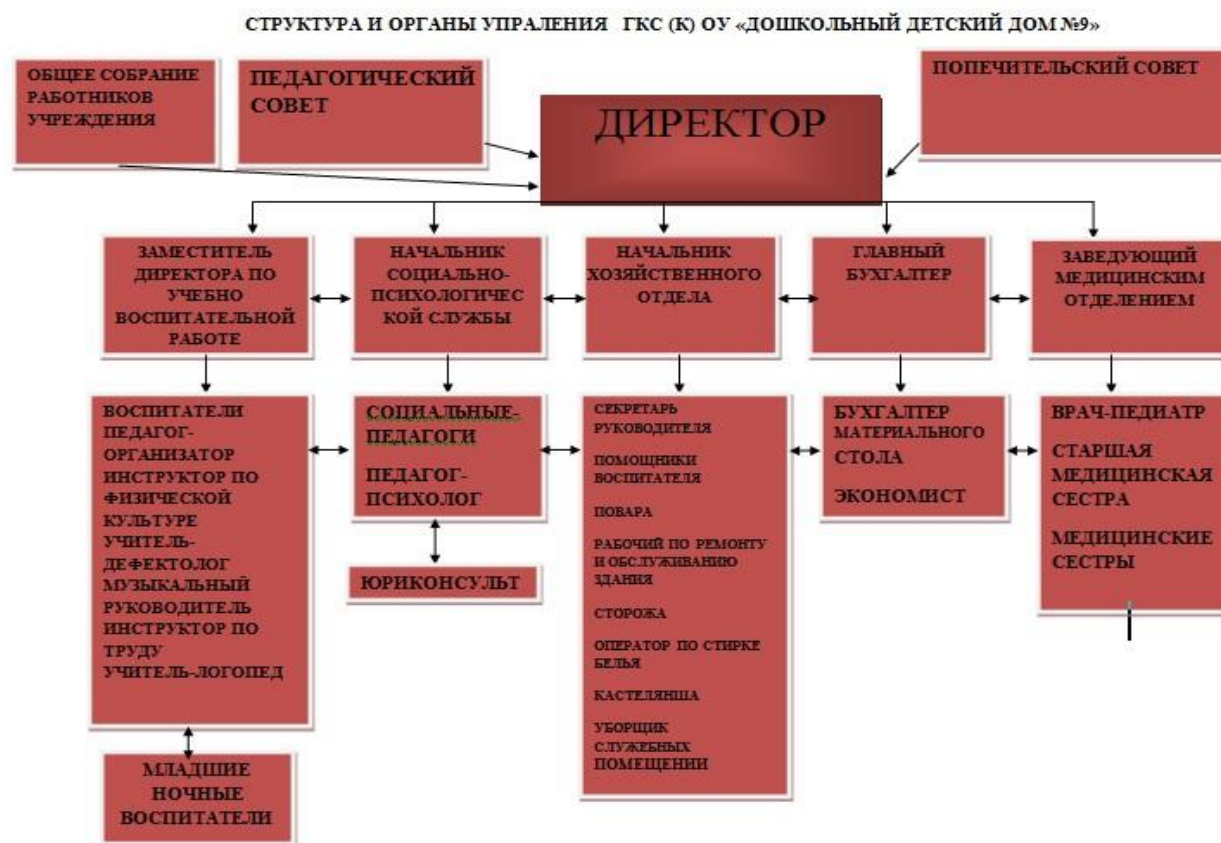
СТРУКТУРА И ОРГАНЫ УПРАЛЕНИЯ ГКС (К) ОУ «ДОШКОЛЬНЫЙ ДЕТСКИЙ ДОМ №9»

ОБЩЕЕ СОБРАНИЕ РАБОТНИКОВ УЧРЕЖДЕНИЯ

ПЕДАГОГИЧЕСКИЙ СОВЕТ

ДИРЕКТОР

ПОПЕЧИТЕЛЬСКИЙ СОВЕТ

ЗАМЕСТИТЕЛЬ ДИРЕКТОРА ПО УЧЕБНО ВОСПИТАТЕЛЬНОЙ РАБОТЕ

НАЧАЛЬНИК СОЦИАЛЬНО-ПСИХОЛОГИЧЕСКОЙ СЛУЖБЫ

НАЧАЛЬНИК ХОЗЯЙСТВЕННОГО ОТДЕЛА

ГЛАВНЫЙ БУХГАЛТЕР

ЗАВЕДУЮЩИЙ МЕДИЦИНСКИМ ОТДЕЛЕНИЕМ

ВОСПИТАТЕЛИ
ПЕДАГОГ-ОРГАНИЗАТОР
ИНСТРУКТОР ПО ФИЗИЧЕСКОЙ КУЛЬТУРЕ
УЧИТЕЛЬ-ДЕФЕКТОЛОГ
МУЗЫКАЛЬНЫЙ РУКОВОДИТЕЛЬ
ИНСТРУКТОР ПО ТРУДУ
УЧИТЕЛЬ-ЛОГОПЕД

СОЦИАЛЬНЫЕ-ПЕДАГОГИ

ПЕДАГОГ-ПСИХОЛОГ

ЮРИКОНСУЛЬТ

СЕКРЕТАРЬ РУКОВОДИТЕЛЯ

ПОМОЩНИКИ ВОСПИТАТЕЛЯ

ПОВАРА

РАБОЧИЙ ПО РЕМОНТУ И ОБСЛУЖИВАНИЮ ЗДАНИЯ

СТОРОЖА

ОПЕРАТОР ПО СТИРКЕ БЕЛЬЯ

КАСТЕЛЯНША

УБОРЩИК СЛУЖЕБНЫХ ПОМЕЩЕНИИ

БУХГАЛТЕР МАТЕРИАЛЬНОГО СТОЛА

ЭКОНОМИСТ

ВРАЧ-ПЕДИАТР

СТАРШАЯ МЕДИЦИНСКАЯ СЕСТРА

МЕДИЦИНСКИЕ СЕСТРЫ

МЛАДШИЕ НОЧНЫЕ ВОСПИТАТЕЛИ